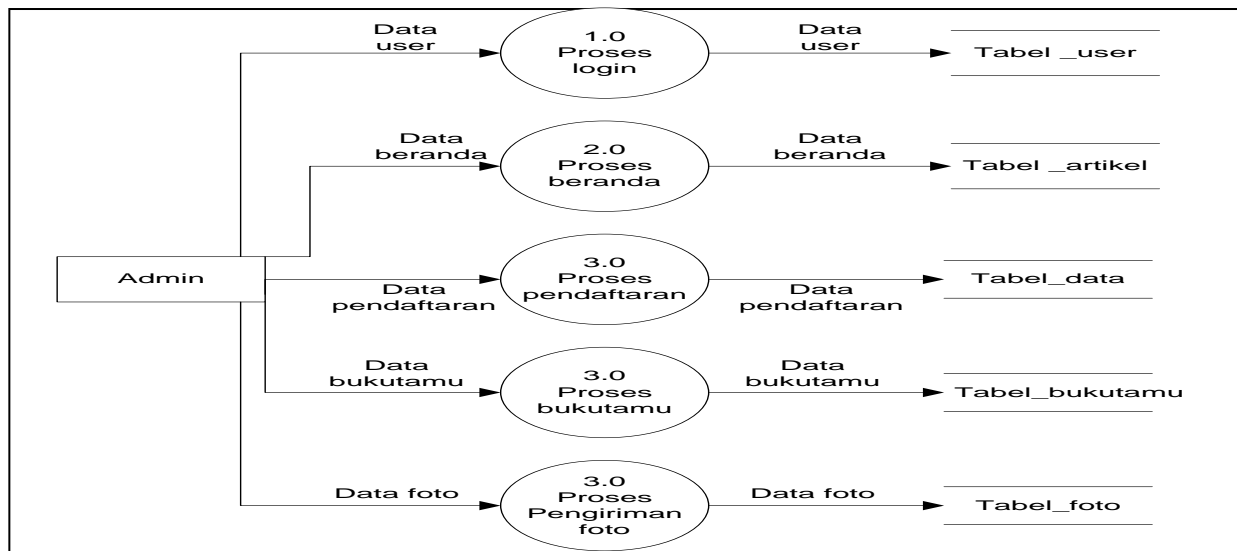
Admin

Data user

1.0 Proses login

Data user

Tabel _user

Data beranda

2.0 Proses beranda

Data beranda

Tabel _artikel

Data pendaftaran

3.0 Proses pendaftaran

Data pendaftaran

Tabel_data

Data bukutamu

3.0 Proses bukutamu

Data bukutamu

Tabel_bukutamu

Data foto

3.0 Proses Pengiriman foto

Data foto

Tabel_foto